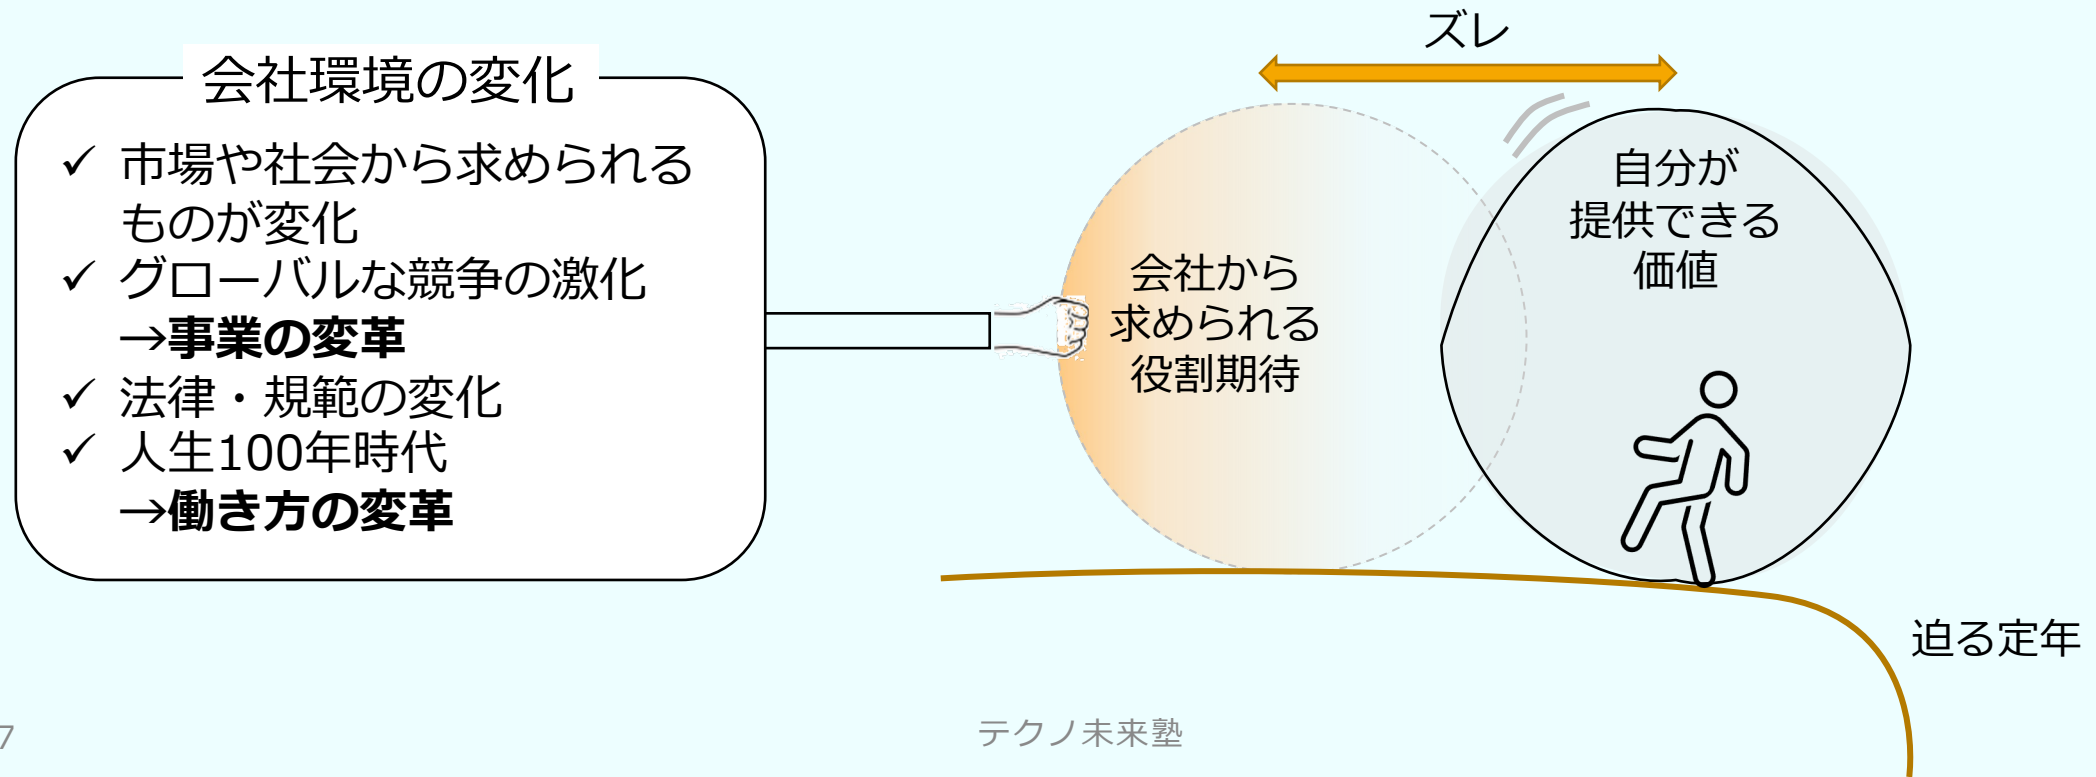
会社環境の変化

✓ 市場や社会から求められるものが変化
✓ グローバルな競争の激化
→**事業の変革**
✓ 法律・規範の変化
✓ 人生100年時代
→**働き方の変革**

ズレ

会社から求められる役割期待

自分が提供できる価値

迫る定年

7

テクノ未来塾